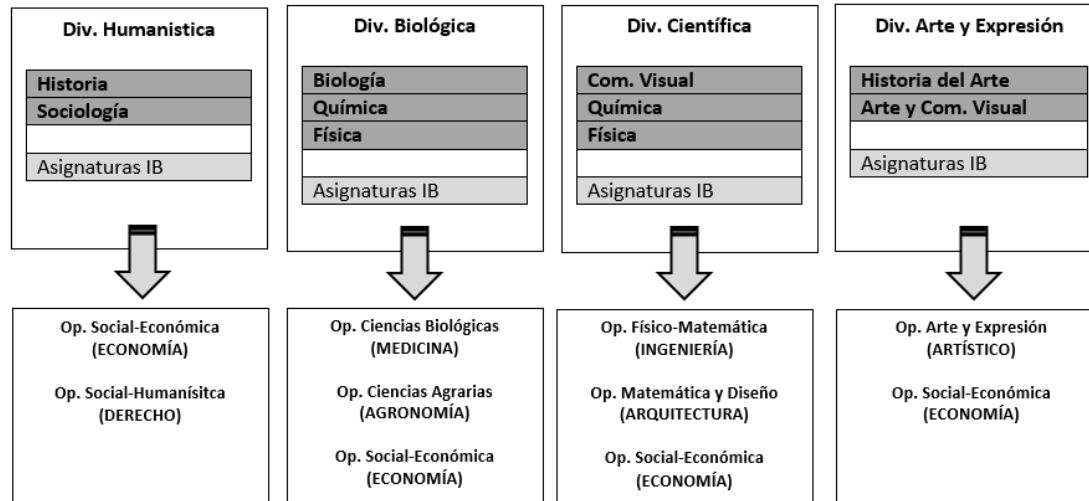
Div. Humanistica

Historia
Sociología

Asignaturas IB

Div. Biológica

Biología
Química
Física

Asignaturas IB

Div. Científica

Com. Visual
Química
Física

Asignaturas IB

Div. Arte y Expresión

Historia del Arte
Arte y Com. Visual

Asignaturas IB

Op. Social-Económica
(ECONOMÍA)

Op. Social-Humanísitca
(DERECHO)

Op. Ciencias Biológicas
(MEDICINA)

Op. Ciencias Agrarias
(AGRONOMÍA)

Op. Social-Económica
(ECONOMÍA)

Op. Físico-Matemática
(INGENIERÍA)

Op. Matemática y Diseño
(ARQUITECTURA)

Op. Social-Económica
(ECONOMÍA)

Op. Arte y Expresión
(ARTÍSTICO)

Op. Social-Económica
(ECONOMÍA)